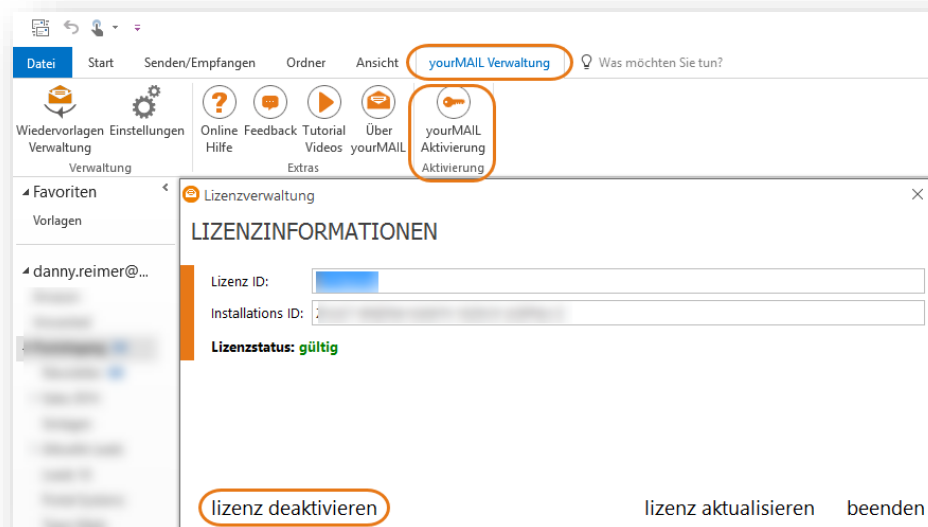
Datei Start Senden/Empfangen Ordner Ansicht yourMAIL Verwaltung Was möchten Sie tun?

Wiedervorlagen Verwaltung Einstellungen
Verwaltung

Online Hilfe Feedback Tutorial Videos Über yourMAIL
Extras

yourMAIL Aktivierung
Aktivierung

Favoriten
Vorlagen

danny.reimer@...

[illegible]

Lizenzverwaltung

LIZENZINFORMATIONEN

Lizenz ID: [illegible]

Installations ID: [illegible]

Lizenzstatus: gültig

lizenz deaktivieren

lizenz aktualisieren beenden